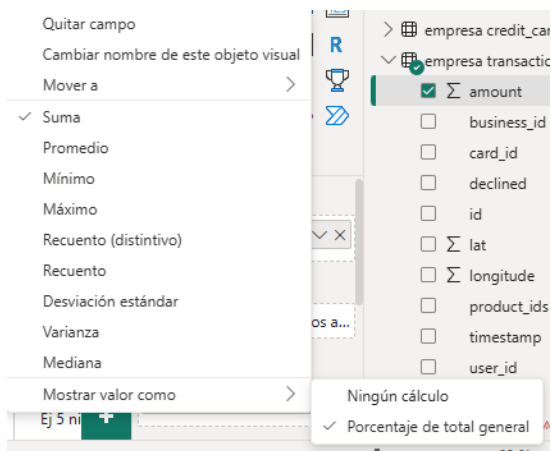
Quitar campo
Cambiar nombre de este objeto visual
Mover a
Suma
Promedio
Mínimo
Máximo
Recuento (distintivo)
Recuento
Desviación estándar
Varianza
Mediana
Mostrar valor como

Ningún cálculo
Porcentaje de total general

Ej 5 ni
os a...

R

empresa credit_car
empresa transactio
Σ amount
business_id
card_id
declined
id
Σ lat
Σ longitude
product_ids
timestamp
user_id